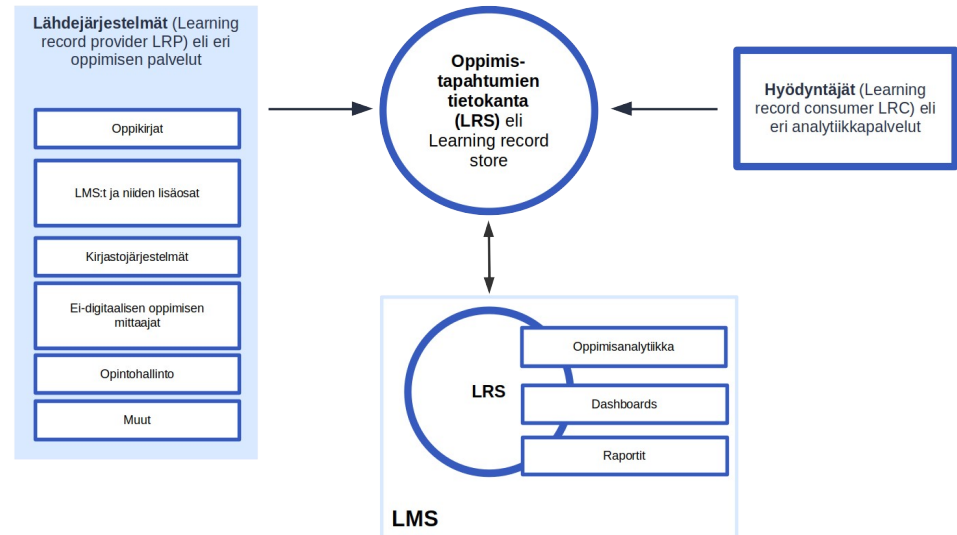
**Lähdejärjestelmät** (Learning record provider LRP) eli eri oppimisen palvelut

Oppikirjat

LMS:t ja niiden lisäosat

Kirjastojärjestelmät

Ei-digitaalisen oppimisen mittaajat

Opintohallinto

Muut

**Oppimis-tapahtumien tietokanta (LRS)** eli Learning record store

**Hyödyntäjät** (Learning record consumer LRC) eli eri analytiikkapalvelut

LRS

Oppimisanalytiikka

Dashboards

Raportit

LMS